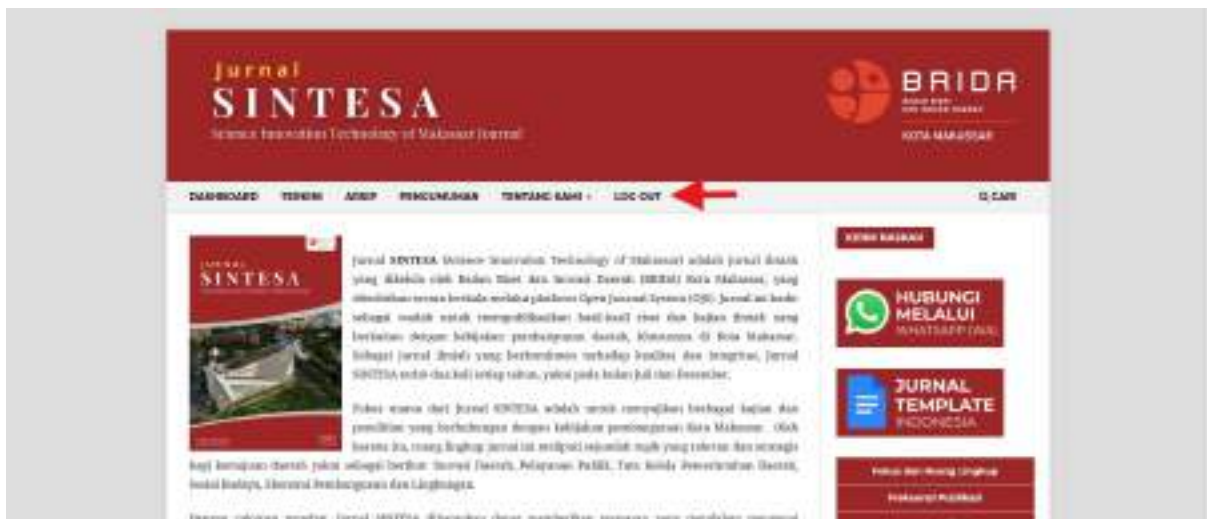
Jurnal
SINTESA
Science Innovation Technology of Makassar Journal

BRIDA
KOTA MAKASSAR

DASHBOARD TERKINI ARSIP PENGUMUMAN TENTANG KAMI LOG OUT CARI

JURNAL SINTESA

Jurnal SINTESA Science Innovation Technology of Makassar adalah jurnal ilmiah yang dikelola oleh Badan Riset dan Inovasi Daerah (BRIDA) Kota Makassar, yang diterbitkan secara berkala melalui platform Open Journal System (OJS). Jurnal ini hadir sebagai wadah untuk mempublikasikan hasil-hasil riset dan kajian ilmiah yang berkaitan dengan kebijakan pembangunan daerah, khususnya di Kota Makassar. Sebagai jurnal ilmiah yang berkomitmen terhadap kualitas dan integritas, Jurnal SINTESA terbit dua kali setiap tahun, yakni pada bulan Juli dan Desember.

Fokus utama dari Jurnal SINTESA adalah untuk menyajikan berbagai kajian dan penelitian yang berhubungan dengan kebijakan pembangunan Kota Makassar. Oleh karena itu, ruang lingkup jurnal ini meliputi sejumlah topik yang relevan dan strategis bagi kemajuan daerah yakni sebagai berikut: Inovasi Daerah, Pelayanan Publik, Tata Kelola Pemerintahan Daerah, Sosial Budaya, Ekonomi Pembangunan dan Lingkungan.

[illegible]

KIRIM NASKAH

HUBUNGI MELALUI WHATSAPP (WA)

JURNAL TEMPLATE INDONESIA

Fokus dan Ruang Lingkup
Etika dan Publikasi